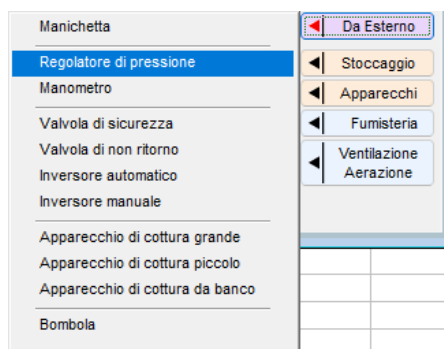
Manichetta
Regolatore di pressione
Manometro
Valvola di sicurezza
Valvola di non ritorno
Inversore automatico
Inversore manuale
Apparecchio di cottura grande
Apparecchio di cottura piccolo
Apparecchio di cottura da banco
Bombola

Da Esterno
Stoccaggio
Apparecchi
Fumisteria
Ventilazione Aerazione